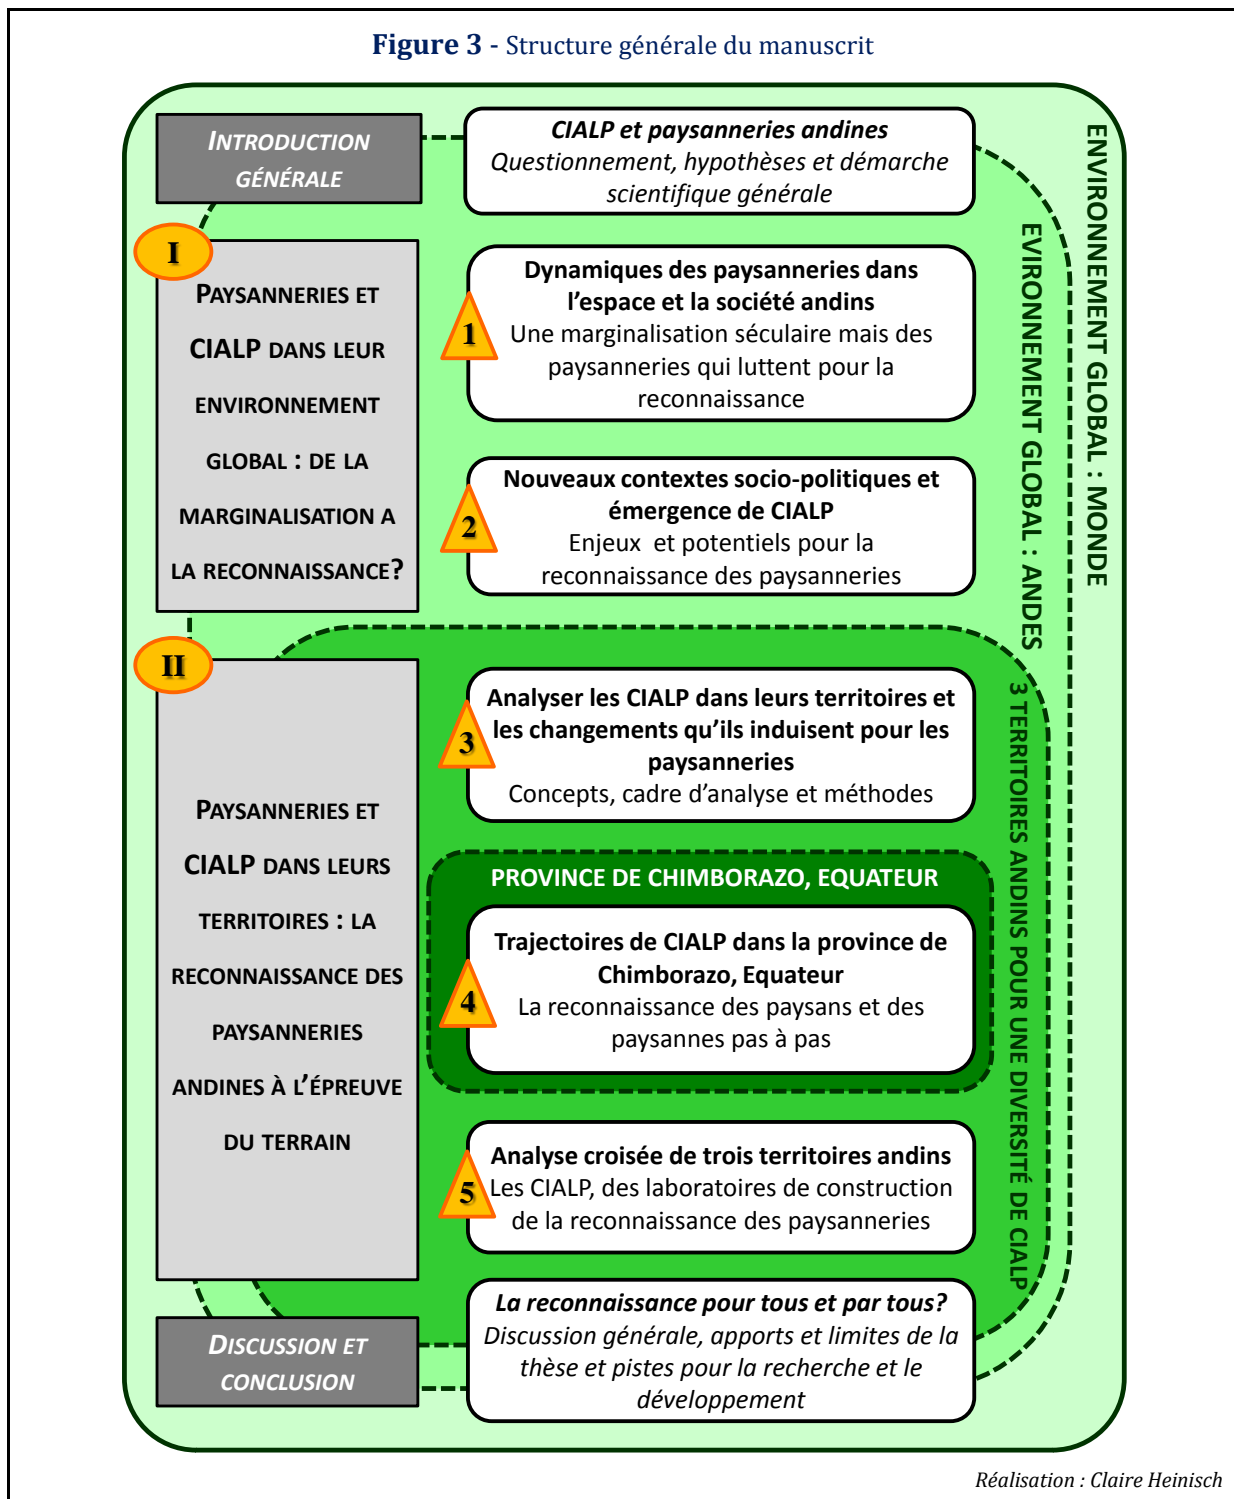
**Figure 3** - Structure générale du manuscrit

INTRODUCTION GÉNÉRALE

*CIALP et paysanneries andines*
*Questionnement, hypothèses et démarche scientifique générale*

ENVIRONNEMENT GLOBAL : MONDE

ENVIRONNEMENT GLOBAL : ANDES

I

PAYSANNERIES ET CIALP DANS LEUR ENVIRONNEMENT GLOBAL : DE LA MARGINALISATION A LA RECONNAISSANCE?

1

**Dynamiques des paysanneries dans l'espace et la société andins**
Une marginalisation séculaire mais des paysanneries qui luttent pour la reconnaissance

2

**Nouveaux contextes socio-politiques et émergence de CIALP**
Enjeux et potentiels pour la reconnaissance des paysanneries

II

PAYSANNERIES ET CIALP DANS LEURS TERRITOIRES : LA RECONNAISSANCE DES PAYSANNERIES ANDINES À L'ÉPREUVE DU TERRAIN

3 TERRITOIRES ANDINS POUR UNE DIVERSITÉ DE CIALP

3

**Analyser les CIALP dans leurs territoires et les changements qu'ils induisent pour les paysanneries**
Concepts, cadre d'analyse et méthodes

PROVINCE DE CHIMBORAZO, EQUATEUR

4

**Trajectoires de CIALP dans la province de Chimborazo, Equateur**
La reconnaissance des paysans et des paysannes pas à pas

5

**Analyse croisée de trois territoires andins**
Les CIALP, des laboratoires de construction de la reconnaissance des paysanneries

DISCUSSION ET CONCLUSION

*La reconnaissance pour tous et par tous?*
*Discussion générale, apports et limites de la thèse et pistes pour la recherche et le développement*

*Réalisation : Claire Heinisch*